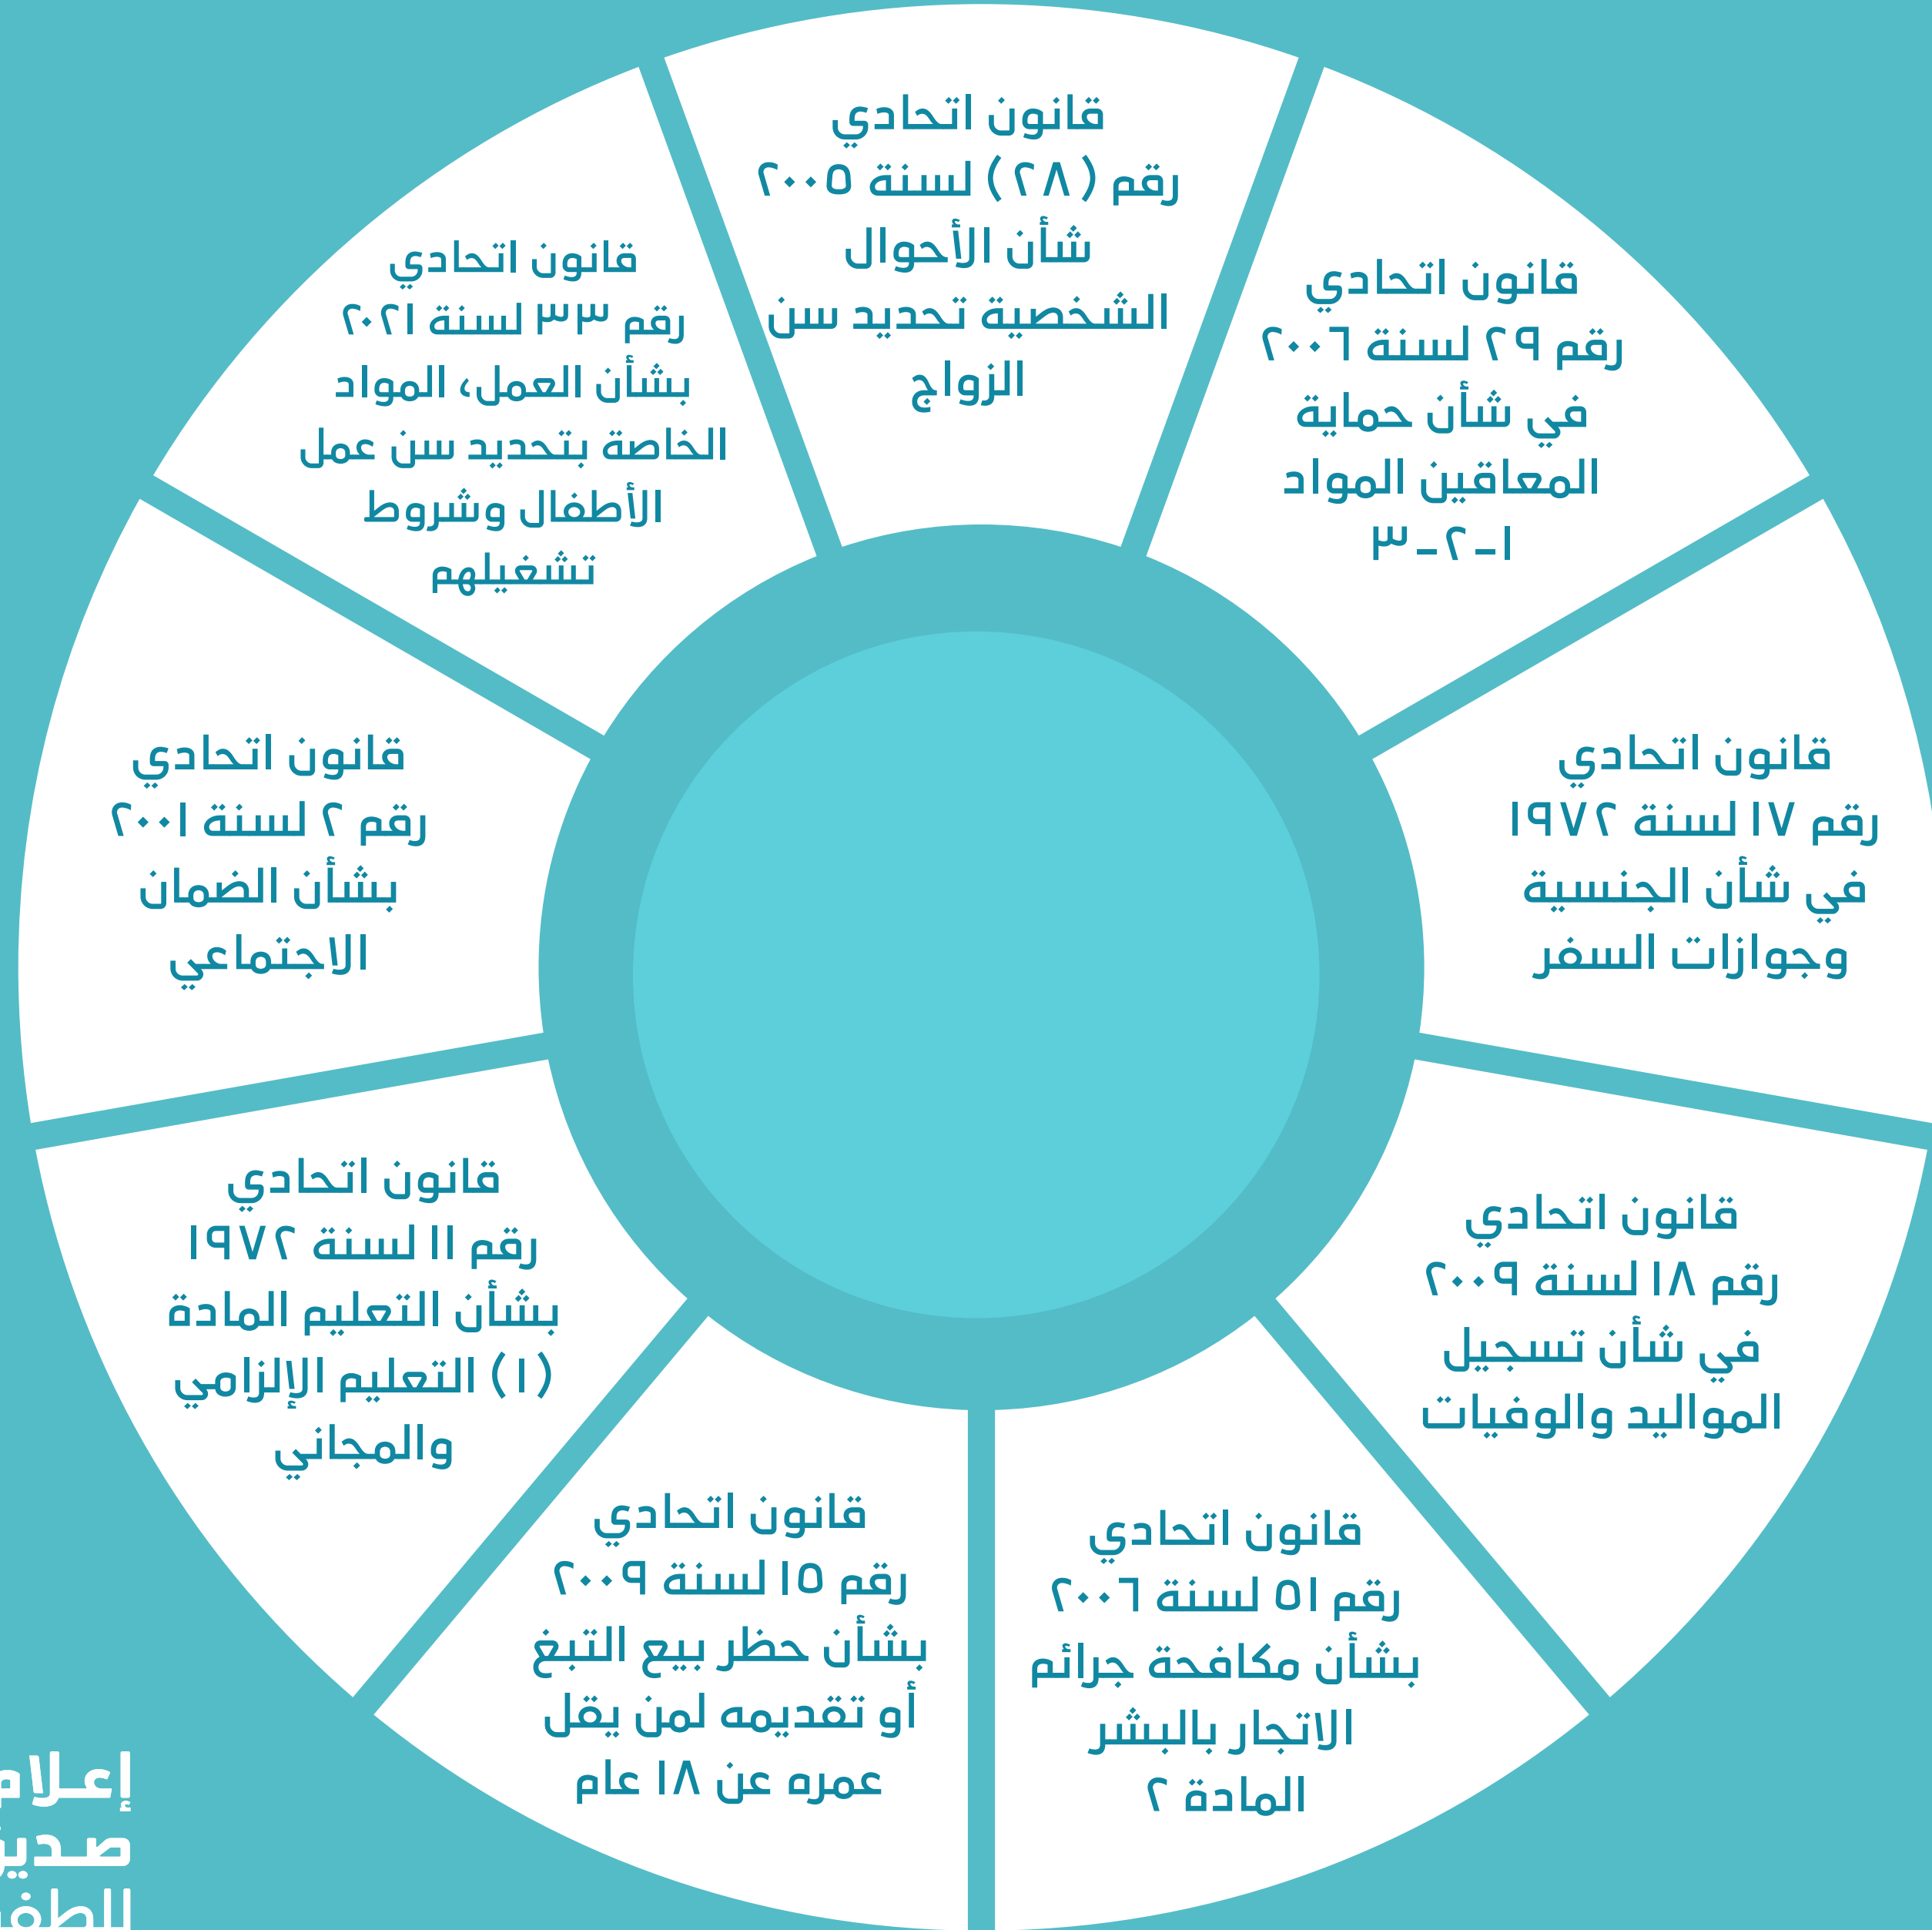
قانون اتحادي رقم (٢٨) لسنة ٢٠٠٥ شأن الأحوال الشخصية تحديد سن الزواج

قانون اتحادي رقم ٢٩ لسنة ٢٠٠٦ في شأن حماية المعاقين المواد ١-٢-٣

قانون اتحادي رقم ١٧ لسنة ١٩٧٢ في شأن الجنسية وجوازات السفر

قانون اتحادي رقم ١٨ لسنة ٢٠٠٩ في شأن تسجيل المواليد والوفيات

قانون اتحادي رقم ٥١ لسنة ٢٠٠٦ بشأن مكافحة جرائم الاتجار بالبشر المادة ٢

قانون اتحادي رقم ١٥ لسنة ٢٠٠٩ بشأن حظر بيع التبغ أو تقديمه لمن يقل عمره عن ١٨ عام

قانون اتحادي رقم ١١ لسنة ١٩٧٢ بشأن التعليم المادة (١) التعليم الإلزامي والمجاني

قانون اتحادي رقم ٢ لسنة ٢٠٠١ بشأن الضمان الاجتماعي

قانون اتحادي رقم ٣٣ لسنة ٢٠٢١ بشأن العمل، المواد الخاصة بتحديد سن عمل الأطفال وشروط تشغيلهم

إعلام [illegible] صديـ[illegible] الطفـ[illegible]